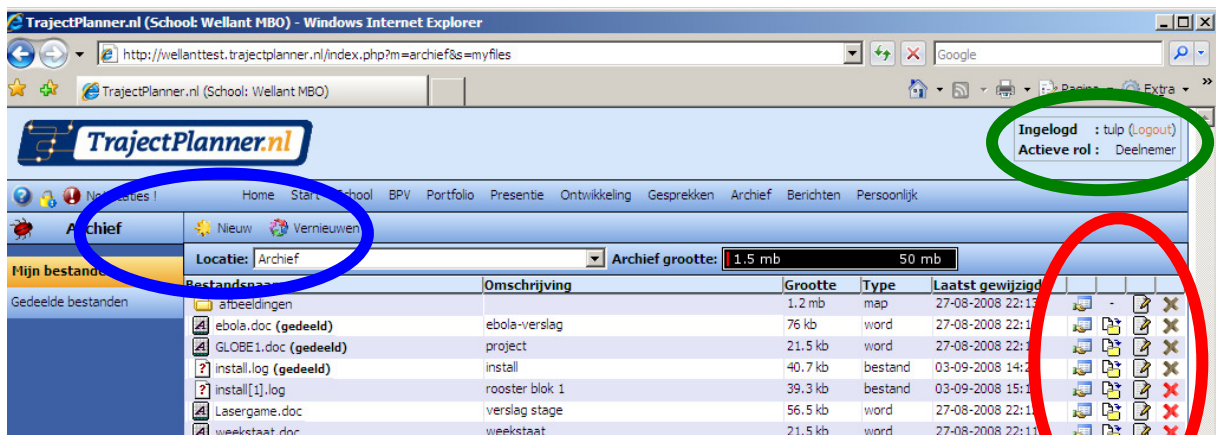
TrajectPlanner.nl (School: Wellant MBO) - Windows Internet Explorer

http://wellanttest.trajectplanner.nl/index.php?m=archief&s=myfiles

Google

TrajectPlanner.nl (School: Wellant MBO)

Pagina · Extra ·

TrajectPlanner.nl

Ingelogd : tulp (Logout)
Actieve rol : Deelnemer

Notificaties !

Home Start School BPV Portfolio Presentie Ontwikkeling Gesprekken Archief Berichten Persoonlijk

Archief

Nieuw Vernieuwen

Mijn bestanden

Gedeelde bestanden

Locatie: Archief

Archief grootte: 1.5 mb 50 mb

| Bestandsnaam | Omschrijving | Grootte | Type | Laatst gewijzigd |
|---|---|---|---|---|
| afbeeldingen | | 1.2 mb | map | 27-08-2008 22:1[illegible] |
| ebola.doc (gedeeld) | ebola-verslag | 76 kb | word | 27-08-2008 22:1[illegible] |
| GLOBE1.doc (gedeeld) | project | 21.5 kb | word | 27-08-2008 22:1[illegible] |
| install.log (gedeeld) | install | 40.7 kb | bestand | 03-09-2008 14:2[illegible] |
| install[1].log | rooster blok 1 | 39.3 kb | bestand | 03-09-2008 15:1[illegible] |
| Lasergame.doc | verslag stage | 56.5 kb | word | 27-08-2008 22:1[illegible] |
| weekstaat.doc | weekstaat | 21.5 kb | word | 27-08-2008 22:1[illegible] |